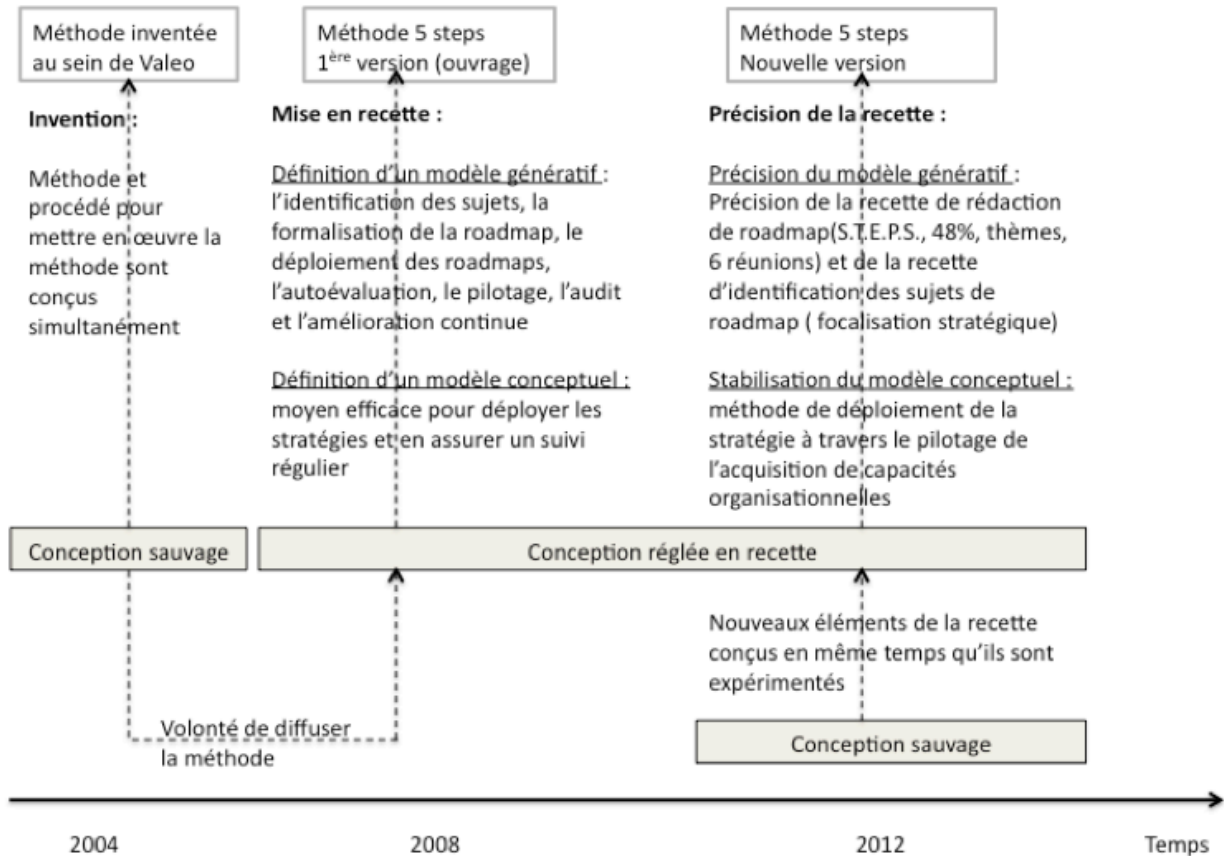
Méthode inventée au sein de Valeo

Invention :

Méthode et procédé pour mettre en œuvre la méthode sont conçus simultanément

Méthode 5 steps
1$^{ère}$ version (ouvrage)

Mise en recette :

Définition d'un modèle génératif : l'identification des sujets, la formalisation de la roadmap, le déploiement des roadmaps, l'autoévaluation, le pilotage, l'audit et l'amélioration continue

Définition d'un modèle conceptuel : moyen efficace pour déployer les stratégies et en assurer un suivi régulier

Méthode 5 steps
Nouvelle version

Précision de la recette :

Précision du modèle génératif : Précision de la recette de rédaction de roadmap(S.T.E.P.S., 48%, thèmes, 6 réunions) et de la recette d'identification des sujets de roadmap ( focalisation stratégique)

Stabilisation du modèle conceptuel : méthode de déploiement de la stratégie à travers le pilotage de l'acquisition de capacités organisationnelles

Conception sauvage

Conception réglée en recette

Nouveaux éléments de la recette conçus en même temps qu'ils sont expérimentés

Volonté de diffuser la méthode

Conception sauvage

2004

2008

2012

Temps